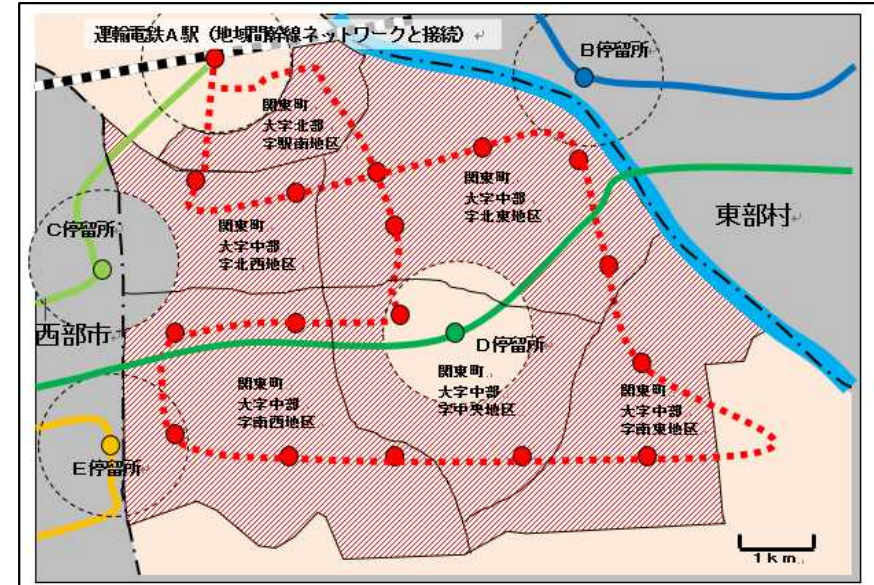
運輸電鉄A駅（地域間幹線ネットワークと接続）

B停留所

関東町
大字北部
字駅南地区

関東町
大字中部
字北東地区

東部村

C停留所

関東町
大字中部
字北西地区

西部市

D停留所

関東町
大字中部
字中央地区

関東町
大字中部
字南西地区

関東町
大字中部
字南東地区

E停留所

1km